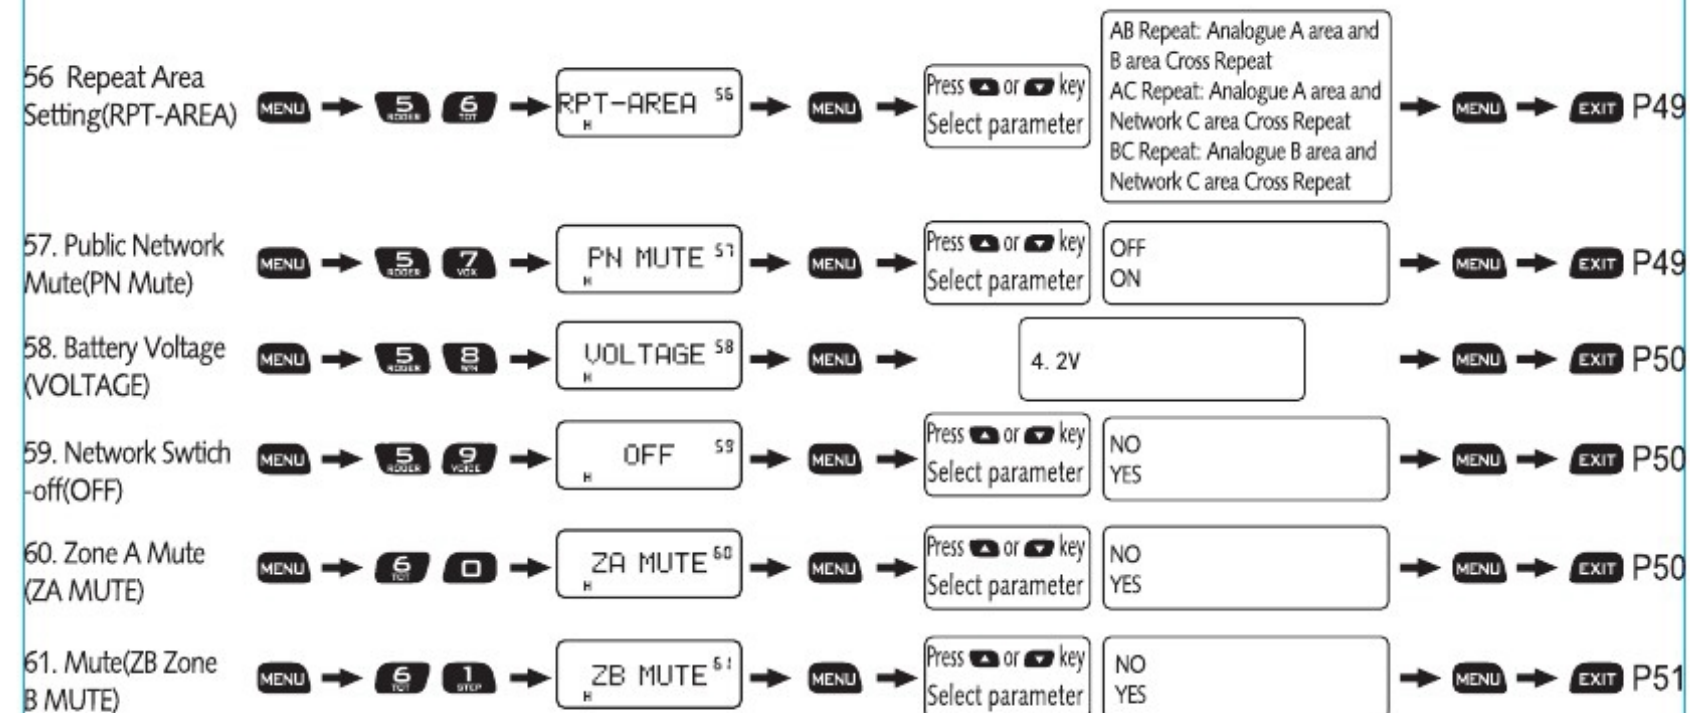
56 Repeat Area Setting(RPT-AREA) MENU → 5 ROGER 6 TOT → RPT-AREA 56 H → MENU → Press ▲ or ▼ key Select parameter | AB Repeat: Analogue A area and B area Cross Repeat AC Repeat: Analogue A area and Network C area Cross Repeat BC Repeat: Analogue B area and Network C area Cross Repeat → MENU → EXIT P49

57. Public Network Mute(PN Mute) MENU → 5 ROGER 7 VOX → PN MUTE 57 H → MENU → Press ▲ or ▼ key Select parameter | OFF ON → MENU → EXIT P49

58. Battery Voltage (VOLTAGE) MENU → 5 ROGER 8 NN → VOLTAGE 58 H → MENU → 4. 2V → MENU → EXIT P50

59. Network Swtich -off(OFF) MENU → 5 ROGER 9 VOICE → OFF 59 H → MENU → Press ▲ or ▼ key Select parameter | NO YES → MENU → EXIT P50

60. Zone A Mute (ZA MUTE) MENU → 6 TOT 0 → ZA MUTE 60 H → MENU → Press ▲ or ▼ key Select parameter | NO YES → MENU → EXIT P50

61. Mute(ZB Zone B MUTE) MENU → 6 TOT 1 STEP → ZB MUTE 61 H → MENU → Press ▲ or ▼ key Select parameter | NO YES → MENU → EXIT P51